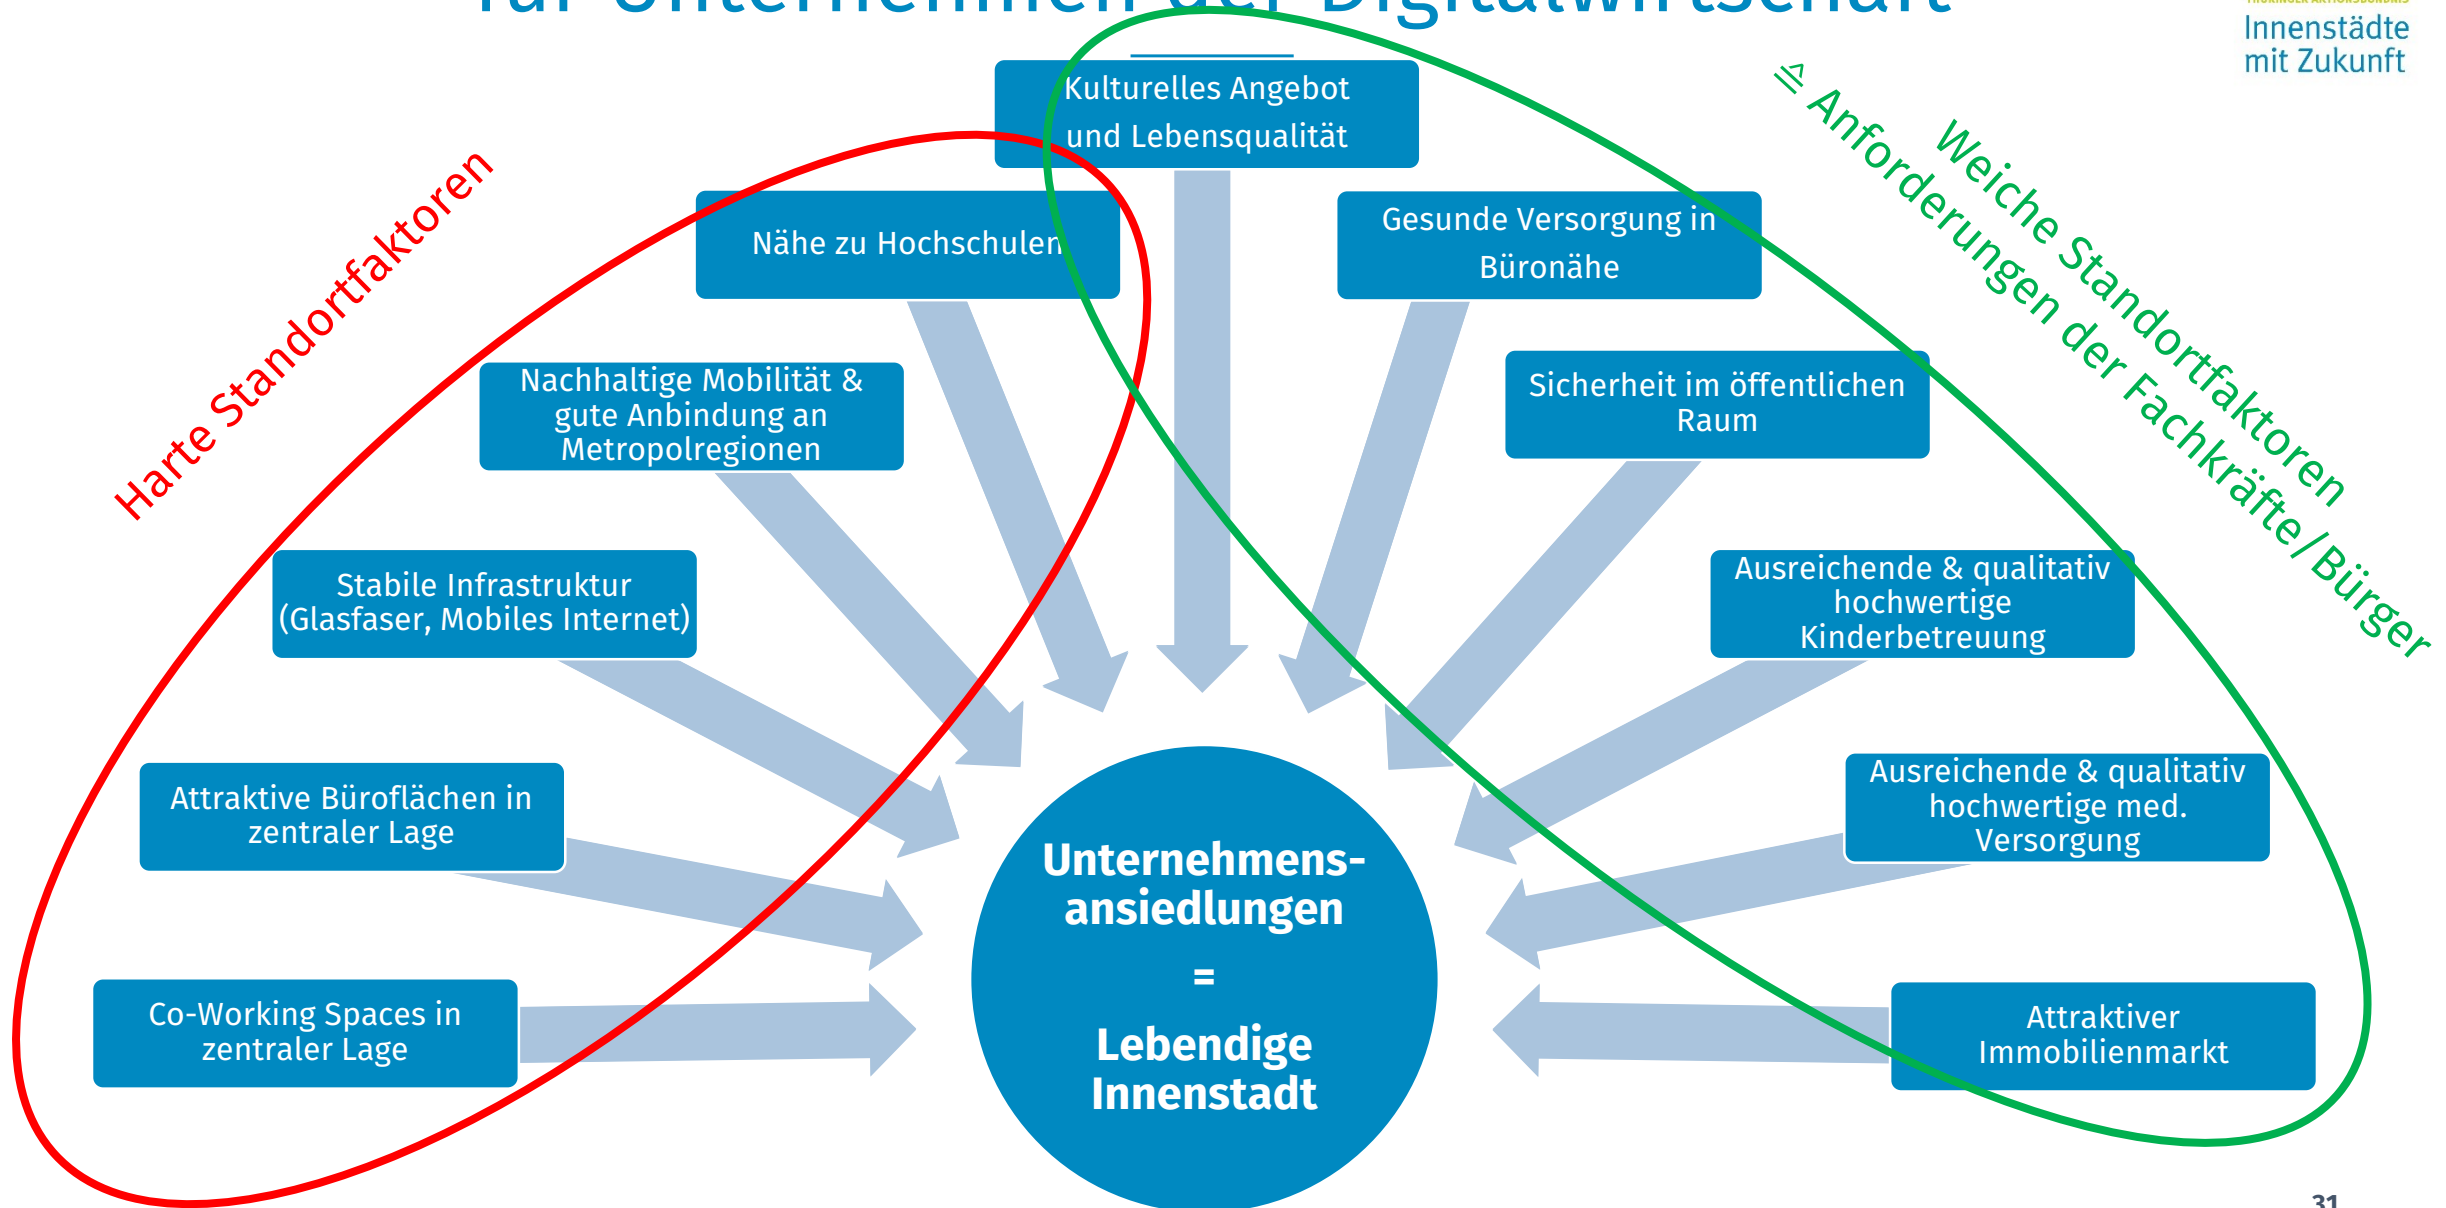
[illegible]

Innenstädte mit Zukunft

Harte Standortfaktoren

Weiche Standortfaktoren
≙ Anforderungen der Fachkräfte/Bürger

Kulturelles Angebot und Lebensqualität

Nähe zu Hochschulen

Gesunde Versorgung in Büronähe

Nachhaltige Mobilität & gute Anbindung an Metropolregionen

Sicherheit im öffentlichen Raum

Stabile Infrastruktur (Glasfaser, Mobiles Internet)

Ausreichende & qualitativ hochwertige Kinderbetreuung

Attraktive Büroflächen in zentraler Lage

Ausreichende & qualitativ hochwertige med. Versorgung

Co-Working Spaces in zentraler Lage

Attraktiver Immobilienmarkt

Unternehmens-ansiedlungen
=
Lebendige Innenstadt

31